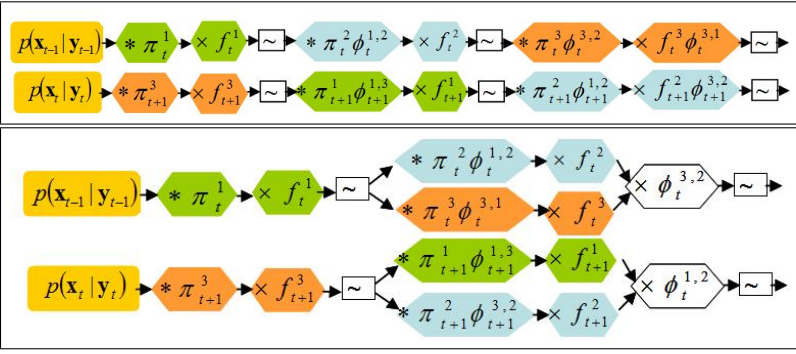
$p(\mathbf{x}_{t-1}|\mathbf{y}_{t-1})$ $*\,\pi_t^1$ $\times\, f_t^1$ $\sim$ $*\,\pi_t^2\phi_t^{1,2}$ $\times\, f_t^2$ $\sim$ $*\,\pi_t^3\phi_t^{3,2}$ $\times\, f_t^3\phi_t^{3,1}$ $\sim$

$p(\mathbf{x}_t|\mathbf{y}_t)$ $*\,\pi_{t+1}^3$ $\times\, f_{t+1}^3$ $\sim$ $*\,\pi_{t+1}^1\phi_{t+1}^{1,3}$ $\times\, f_{t+1}^1$ $\sim$ $*\,\pi_{t+1}^2\phi_{t+1}^{1,2}$ $\times\, f_{t+1}^2\phi_{t+1}^{3,2}$ $\sim$

$p(\mathbf{x}_{t-1}|\mathbf{y}_{t-1})$ $*\,\pi_t^1$ $\times\, f_t^1$ $\sim$ $*\,\pi_t^2\phi_t^{1,2}$ $\times\, f_t^2$ $*\,\pi_t^3\phi_t^{3,1}$ $\times\, f_t^3$ $\times\,\phi_t^{3,2}$ $\sim$

$p(\mathbf{x}_t|\mathbf{y}_t)$ $*\,\pi_{t+1}^3$ $\times\, f_{t+1}^3$ $\sim$ $*\,\pi_{t+1}^1\phi_{t+1}^{1,3}$ $\times\, f_{t+1}^1$ $*\,\pi_{t+1}^2\phi_{t+1}^{3,2}$ $\times\, f_{t+1}^2$ $\times\,\phi_t^{1,2}$ $\sim$